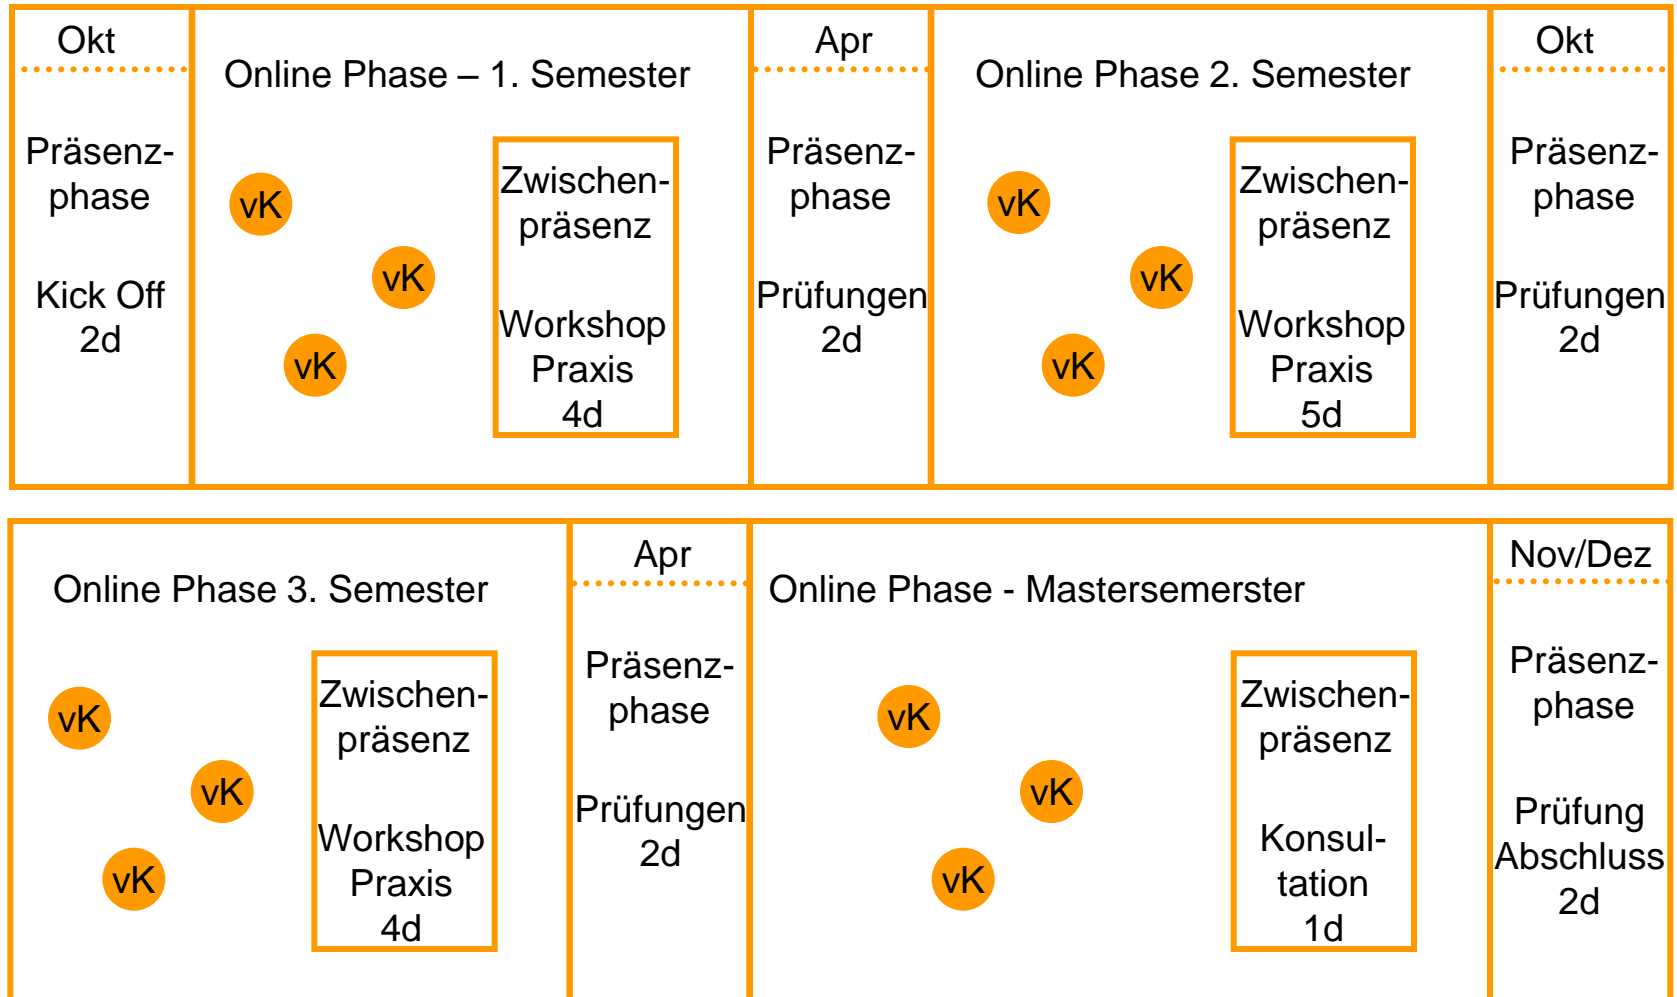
Okt

Präsenzphase

Kick Off 2d

Online Phase – 1. Semester

vK

vK

vK

Zwischenpräsenz

Workshop Praxis 4d

Apr

Präsenzphase

Prüfungen 2d

Online Phase 2. Semester

vK

vK

vK

Zwischenpräsenz

Workshop Praxis 5d

Okt

Präsenzphase

Prüfungen 2d

Online Phase 3. Semester

vK

vK

vK

Zwischenpräsenz

Workshop Praxis 4d

Apr

Präsenzphase

Prüfungen 2d

Online Phase - Mastersemerster

vK

vK

vK

Zwischenpräsenz

Konsultation 1d

Nov/Dez

Präsenzphase

Prüfung Abschluss 2d